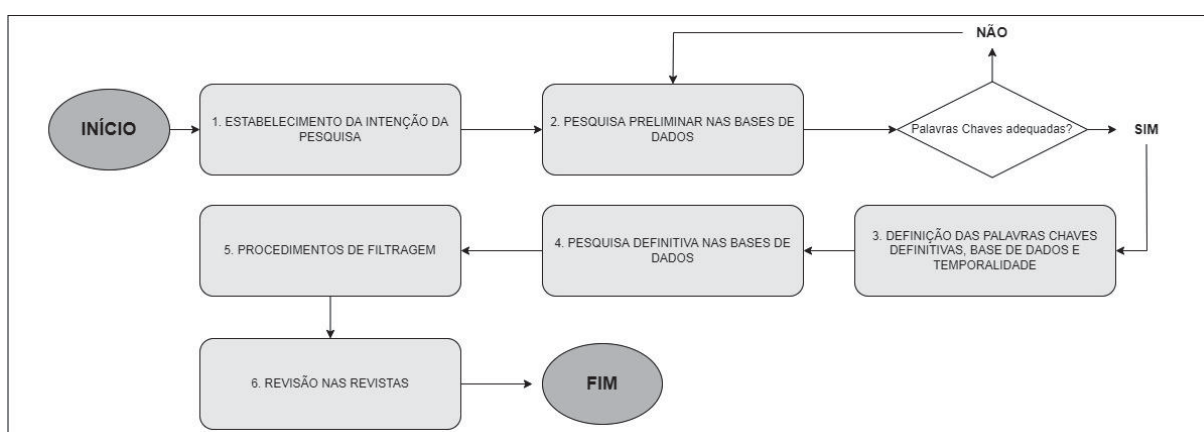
INÍCIO

1. ESTABELECIMENTO DA INTENÇÃO DA PESQUISA

2. PESQUISA PRELIMINAR NAS BASES DE DADOS

NÃO

Palavras Chaves adequadas?

SIM

3. DEFINIÇÃO DAS PALAVRAS CHAVES DEFINITIVAS, BASE DE DADOS E TEMPORALIDADE

4. PESQUISA DEFINITIVA NAS BASES DE DADOS

5. PROCEDIMENTOS DE FILTRAGEM

6. REVISÃO NAS REVISTAS

FIM